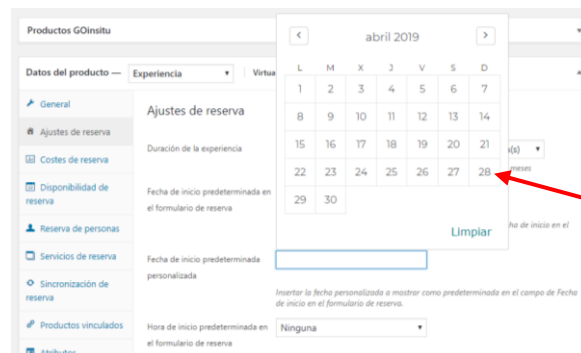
Productos GOinsitu

Datos del producto — Experiencia Virtua

General
Ajustes de reserva
Costes de reserva
Disponibilidad de reserva
Reserva de personas
Servicios de reserva
Sincronización de reserva
Productos vinculados
Atributos

Ajustes de reserva

Duración de la experiencia

s(s)
meses

Fecha de inicio predeterminada en el formulario de reserva

ha de inicio en el

Fecha de inicio predeterminada personalizada

Insertar la fecha personalizada a mostrar como predeterminada en el campo de Fecha de inicio en el formulario de reserva.

Hora de inicio predeterminada en el formulario de reserva

Ninguna

abril 2019

| L | M | X | J | V | S | D |
|---|---|---|---|---|---|---|
| 1 | 2 | 3 | 4 | 5 | 6 | 7 |
| 8 | 9 | 10 | 11 | 12 | 13 | 14 |
| 15 | 16 | 17 | 18 | 19 | 20 | 21 |
| 22 | 23 | 24 | 25 | 26 | 27 | 28 |
| 29 | 30 | | | | | |

Limpiar